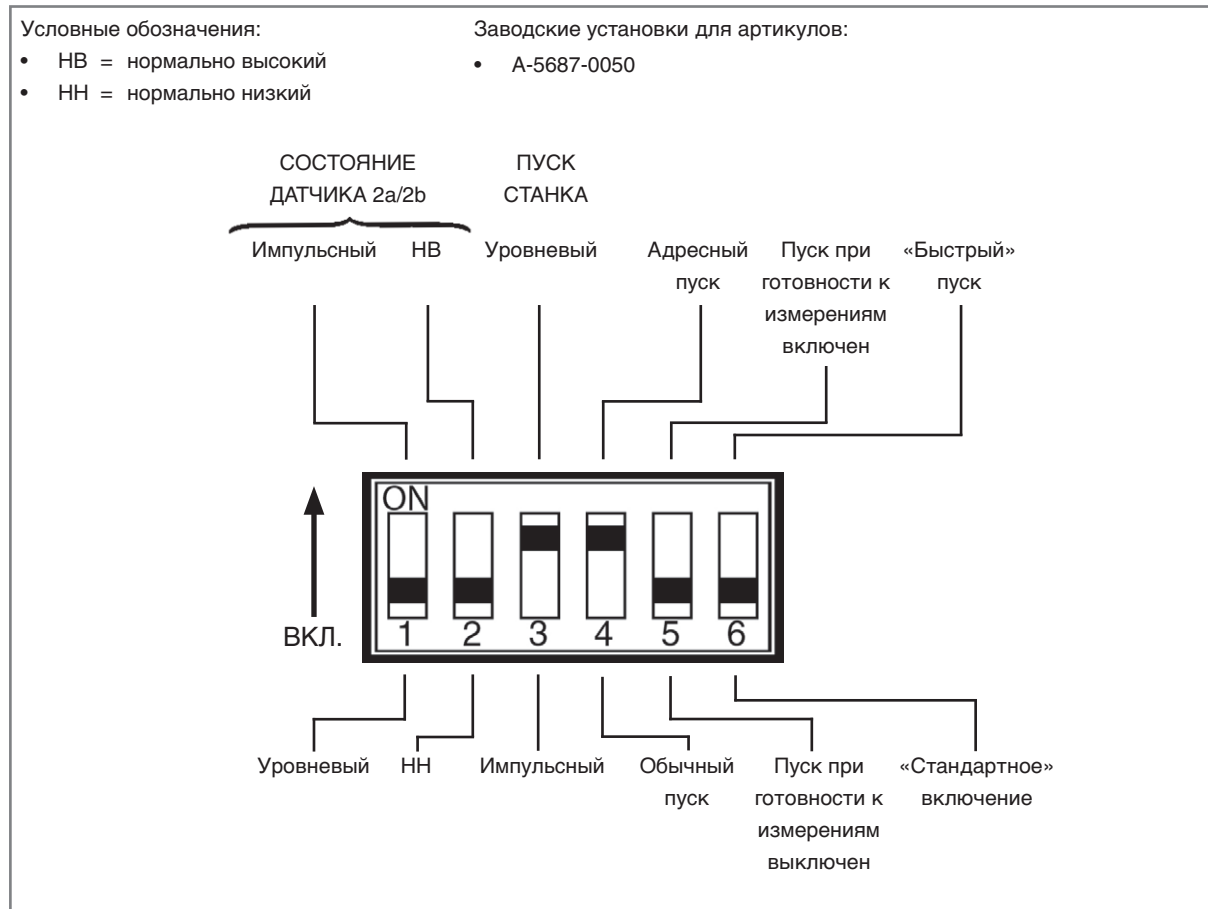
Условные обозначения:

- НВ = нормально высокий
- НН = нормально низкий

Заводские установки для артикулов:

- A-5687-0050

СОСТОЯНИЕ ДАТЧИКА 2a/2b

ПУСК СТАНКА

Импульсный

НВ

Уровневый

Адресный пуск

Пуск при готовности к измерениям включен

«Быстрый» пуск

ON

ВКЛ.

1 2 3 4 5 6

Уровневый

НН

Импульсный

Обычный пуск

Пуск при готовности к измерениям выключен

«Стандартное» включение